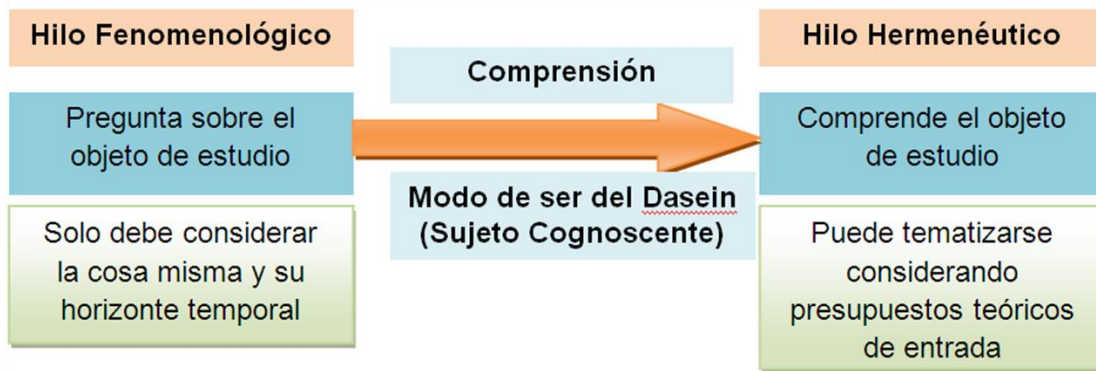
Hilo Fenomenológico

Pregunta sobre el objeto de estudio

Solo debe considerar la cosa misma y su horizonte temporal

Comprensión

Modo de ser del Dasein (Sujeto Cognoscente)

Hilo Hermenéutico

Comprende el objeto de estudio

Puede tematizarse considerando presupuestos teóricos de entrada